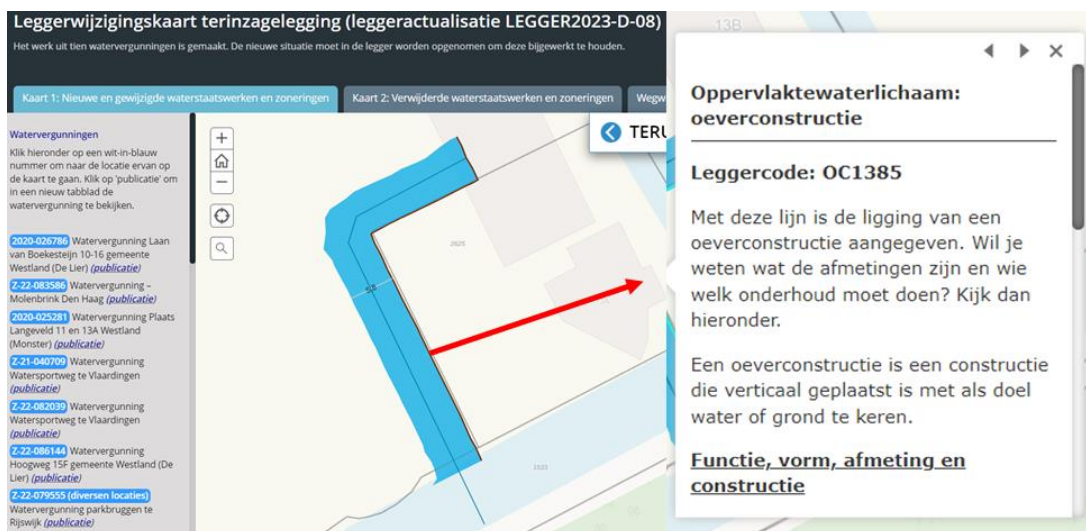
Leggerwijzigingskaart terinzagelegging (leggeractualisatie LEGGER2023-D-08)

Het werk uit tien watervergunningen is gemaakt. De nieuwe situatie moet in de legger worden opgenomen om deze bijgewerkt te houden.

Kaart 1: Nieuwe en gewijzigde waterstaatswerken en zoneringen | Kaart 2: Verwijderde waterstaatswerken en zoneringen | Wegw

Watervergunningen

Klik hieronder op een wit-in-blauw nummer om naar de locatie ervan op de kaart te gaan. Klik op 'publicatie' om in een nieuw tabblad de watervergunning te bekijken.

2020-026786 Watervergunning Laan van Boekesteijn 10-16 gemeente Westland (De Lier) (publicatie)

Z-22-083586 Watervergunning – Molenbrink Den Haag (publicatie)

2020-025281 Watervergunning Plaats Langeveld 11 en 13A Westland (Monster) (publicatie)

Z-21-040709 Watervergunning Watersportweg te Vlaardingen (publicatie)

Z-22-082039 Watervergunning Watersportweg te Vlaardingen (publicatie)

Z-22-086144 Watervergunning Hoogweg 15F gemeente Westland (De Lier) (publicatie)

Z-22-079555 (diversen locaties) Watervergunning parkbruggen te Rijswijk (publicatie)

TERU

13B

2625

1523

Oppervlaktewaterlichaam: oeverconstructie

Leggercode: OC1385

Met deze lijn is de ligging van een oeverconstructie aangegeven. Wil je weten wat de afmetingen zijn en wie welk onderhoud moet doen? Kijk dan hieronder.

Een oeverconstructie is een constructie die verticaal geplaatst is met als doel water of grond te keren.

Functie, vorm, afmeting en constructie